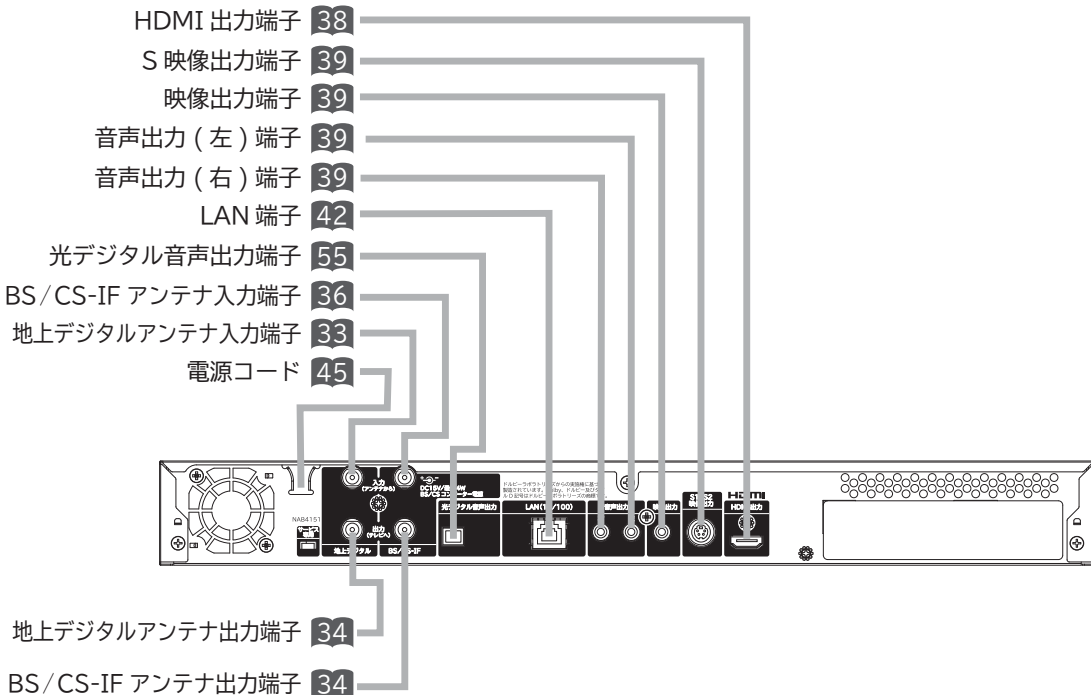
HDMI 出力端子 38
S 映像出力端子 39
映像出力端子 39
音声出力 ( 左 ) 端子 39
音声出力 ( 右 ) 端子 39
LAN 端子 42
光デジタル音声出力端子 55
BS／CS-IF アンテナ入力端子 36
地上デジタルアンテナ入力端子 33
電源コード 45

入力 (アンテナから)
DC15V/最大4W BS/CS コンバーター電源
出力 (テレビへ)
地上デジタル
BS/CS-IF
NAB4151
光デジタル音声出力
LAN(10/100)
音声出力
映像出力
S1/S2 映像出力
HDMI
HDMI出力

地上デジタルアンテナ出力端子 34
BS／CS-IF アンテナ出力端子 34